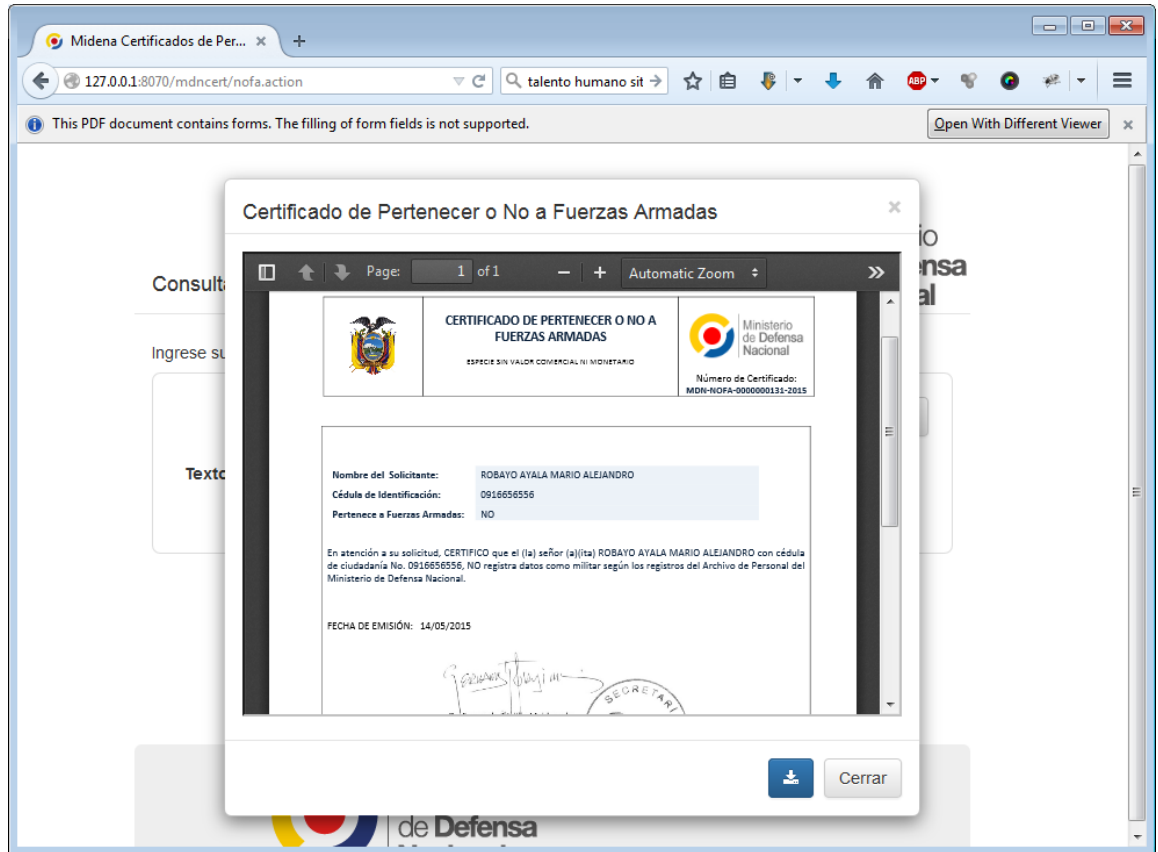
Midena Certificados de Per... ×

127.0.0.1:8070/mdncert/nofa.action

talento humano sit

This PDF document contains forms. The filling of form fields is not supported.

Open With Different Viewer

Certificado de Pertenecer o No a Fuerzas Armadas

Page: 1 of 1

Automatic Zoom

Consulta

Ingrese su

Texto

io
nsa
al

CERTIFICADO DE PERTENECER O NO A FUERZAS ARMADAS

ESPECIE SIN VALOR COMERCIAL NI MONETARIO

Ministerio de Defensa Nacional

Número de Certificado:
MDN-NOFA-0000000131-2015

| | |
|---|---|
| Nombre del Solicitante: | ROBAYO AYALA MARIO ALEJANDRO |
| Cédula de Identificación: | 0916656556 |
| Pertenece a Fuerzas Armadas: | NO |

En atención a su solicitud, CERTIFICO que el (la) señor (a)(ita) ROBAYO AYALA MARIO ALEJANDRO con cédula de ciudadanía No. 0916656556, NO registra datos como militar según los registros del Archivo de Personal del Ministerio de Defensa Nacional.

FECHA DE EMISIÓN: 14/05/2015

SECRETARI

Cerrar

de Defensa